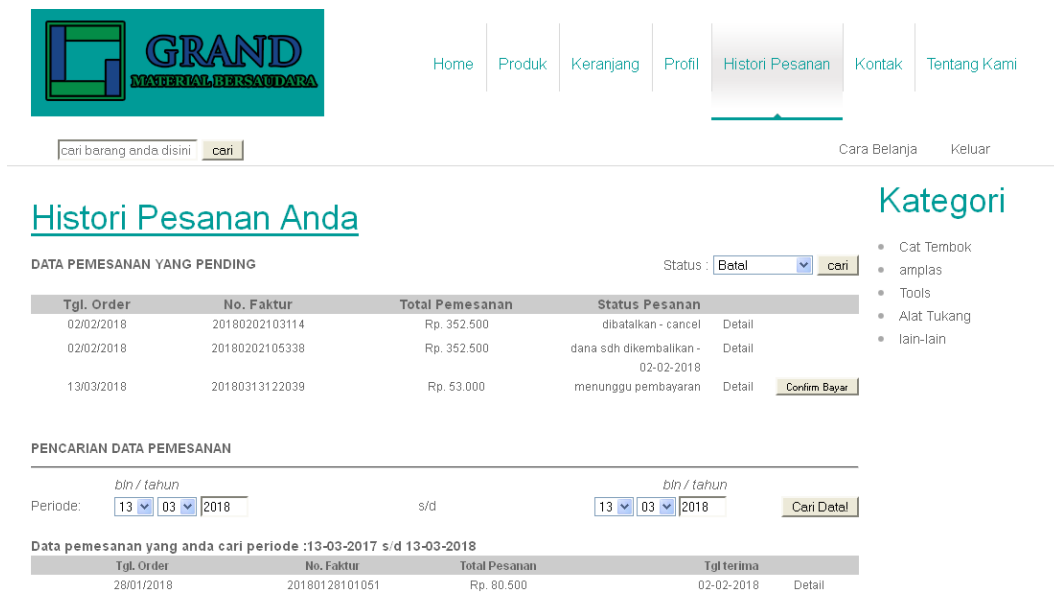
GRAND
MATERIAL BERSAUDARA

Home | Produk | Keranjang | Profil | Histori Pesanan | Kontak | Tentang Kami

cari barang anda disini | cari

Cara Belanja | Keluar

Histori Pesanan Anda

DATA PEMESANAN YANG PENDING

Status : Batal | cari

| Tgl. Order | No. Faktur | Total Pemesanan | Status Pesanan | | |
|---|---|---|---|---|---|
| 02/02/2018 | 20180202103114 | Rp. 352.500 | dibatalkan - cancel | Detail | |
| 02/02/2018 | 20180202105338 | Rp. 352.500 | dana sdh dikembalikan - 02-02-2018 | Detail | |
| 13/03/2018 | 20180313122039 | Rp. 53.000 | menunggu pembayaran | Detail | Confirm Bayar |

PENCARIAN DATA PEMESANAN

bln / tahun | bln / tahun

Periode: 13 | 03 | 2018 | s/d | 13 | 03 | 2018 | Cari Data!

Data pemesanan yang anda cari periode :13-03-2017 s/d 13-03-2018

| Tgl. Order | No. Faktur | Total Pesanan | Tgl terima | |
|---|---|---|---|---|
| 28/01/2018 | 20180128101051 | Rp. 80.500 | 02-02-2018 | Detail |

Kategori

Cat Tembok
amplas
Tools
Alat Tukang
lain-lain